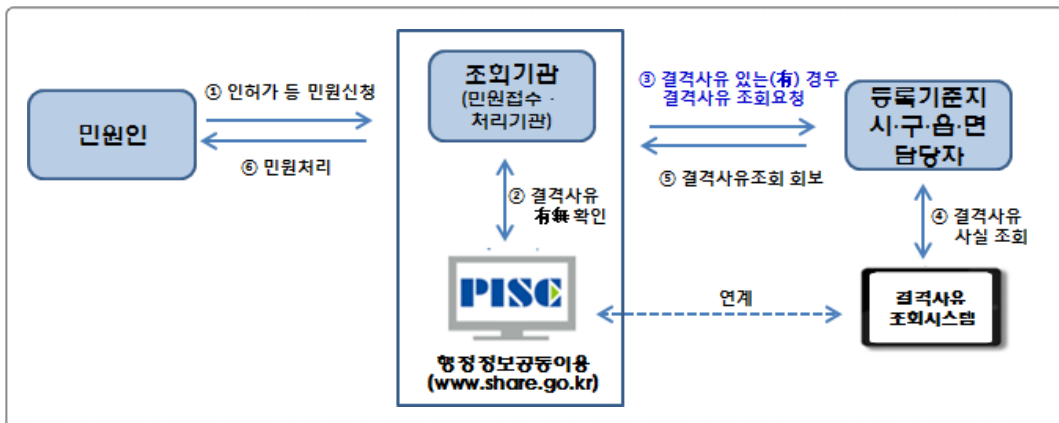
민원인

① 인허가 등 민원신청

⑥ 민원처리

조회기관
(민원접수 · 처리기관)

② 결격사유 有無 확인

PISC

행정정보공동이용
(www.share.go.kr)

③ 결격사유 있는(有) 경우 결격사유 조회요청

⑤ 결격사유조회 회보

연계

등록기준지
시·구·읍·면
담당자

④ 결격사유 사실 조회

결격사유
조회시스템